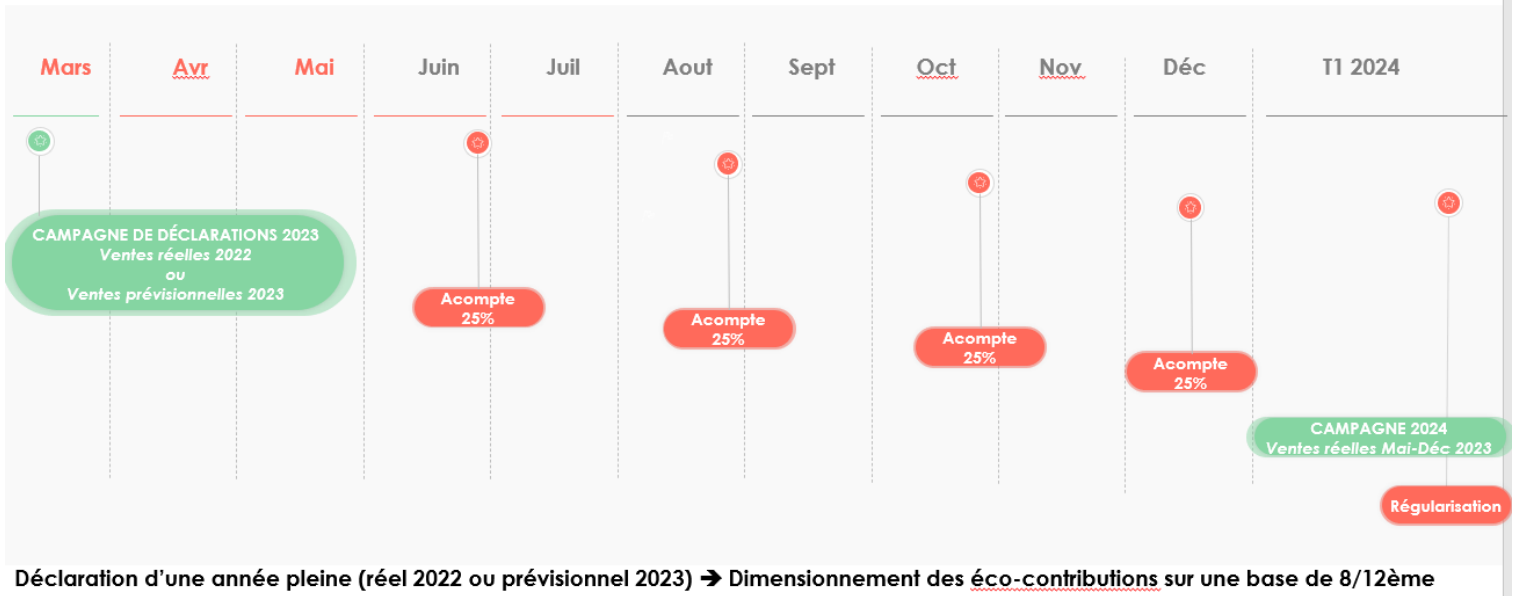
Mars Avr Mai Juin Juil Aout Sept Oct Nov Déc T1 2024

CAMPAGNE DE DÉCLARATIONS 2023
Ventes réelles 2022
ou
Ventes prévisionnelles 2023

Acompte 25%

Acompte 25%

Acompte 25%

Acompte 25%

CAMPAGNE 2024
Ventes réelles Mai-Déc 2023

Régularisation

Déclaration d'une année pleine (réel 2022 ou prévisionnel 2023) ➔ Dimensionnement des éco-contributions sur une base de 8/12ème